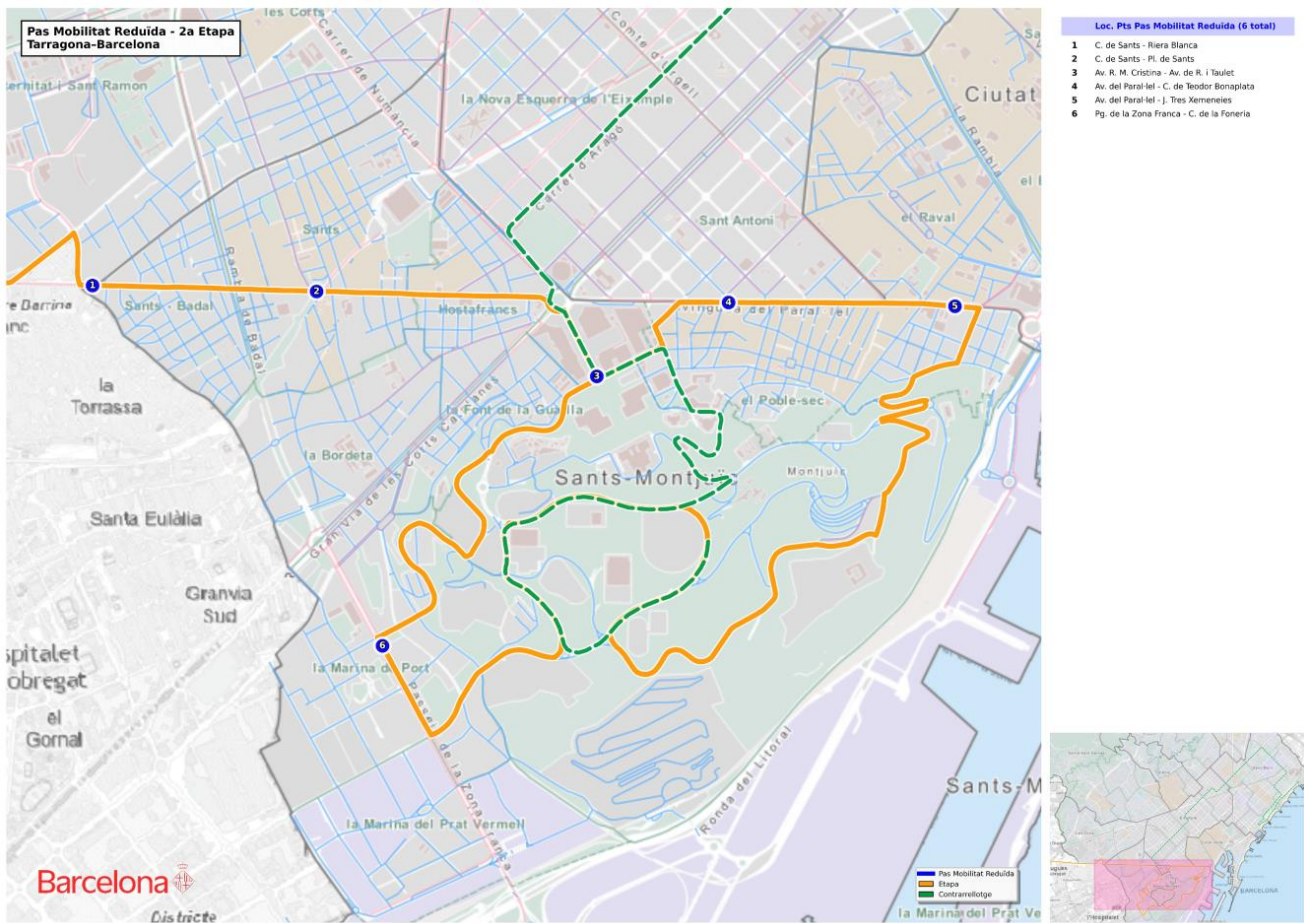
Pas Mobilitat Reduïda - 2a Etapa
Tarragona–Barcelona

Loc. Pts Pas Mobilitat Reduïda (6 total)

1 C. de Sants - Riera Blanca
2 C. de Sants - Pl. de Sants
3 Av. R. M. Cristina - Av. de R. i Taulet
4 Av. del Paral·lel - C. de Teodor Bonaplata
5 Av. del Paral·lel - J. Tres Xemeneies
6 Pg. de la Zona Franca - C. de la Foneria

les Corts
Carrer de Numància
Comte d'Urgell
ernitat i Sant Ramon
la Nova Esquerra de l'Eixample
Ciutat
La Rambla
Carrer d'Aragó
Sant Antoni
el Raval
Sants
Rambla de Badal
re Barrina
Sants - Badal
Hostafrancs
Avinguda del Paral·lel
la Torrassa
la Font de la Guatlla
el Poble-sec
la Bordeta
Gran Via de les Corts Catalanes
Sants-Montjuïc
Montjuïc
Santa Eulàlia
Granvia Sud
spitalet
obregat
el Gornal
la Marina del Port
Passeig de la Zona Franca
Ronda del Litoral
Sants-M
la Marina del Prat Vermell
la Marina del Prat Ver
Barcelona
Districte

Pas Mobilitat Reduïda
Etapa
Contrarrellotge

BARCELONA